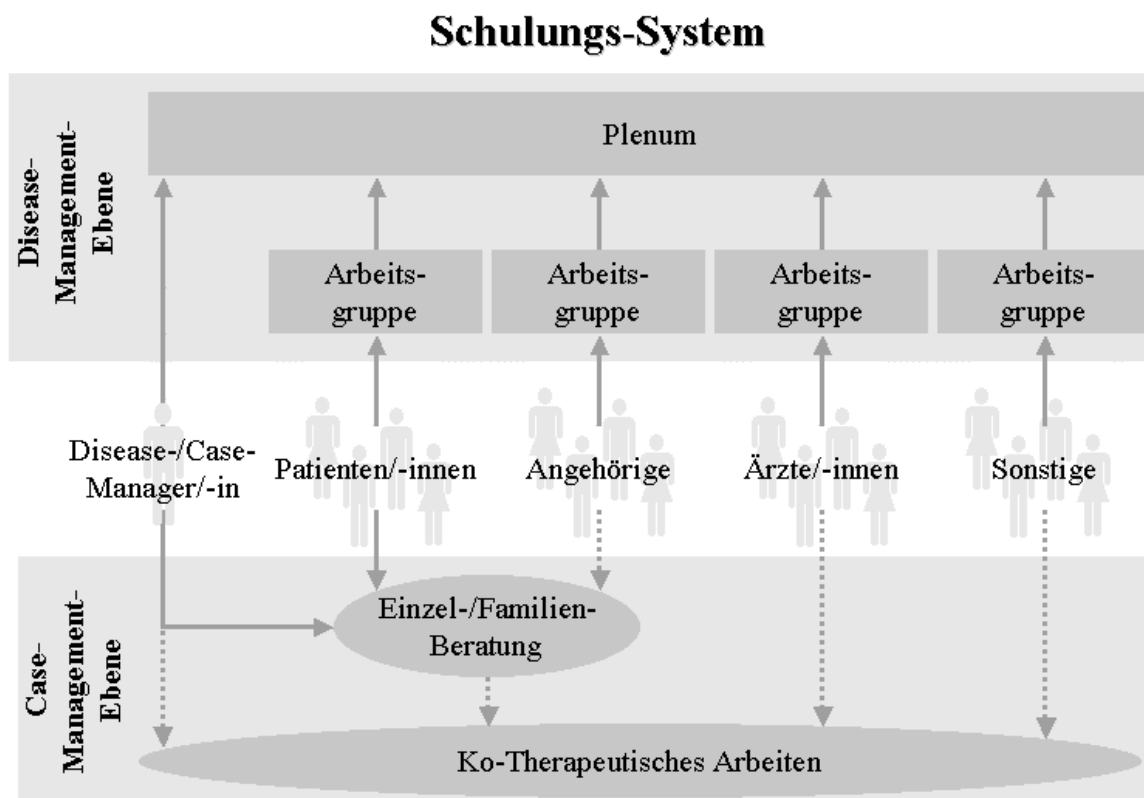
Schulungs-System

Disease-Management-Ebene

Plenum

Arbeitsgruppe

Arbeitsgruppe

Arbeitsgruppe

Arbeitsgruppe

Disease-/Case-Manager/-in

Patienten/-innen

Angehörige

Ärzte/-innen

Sonstige

Case-Management-Ebene

Einzel-/Familien-Beratung

Ko-Therapeutisches Arbeiten